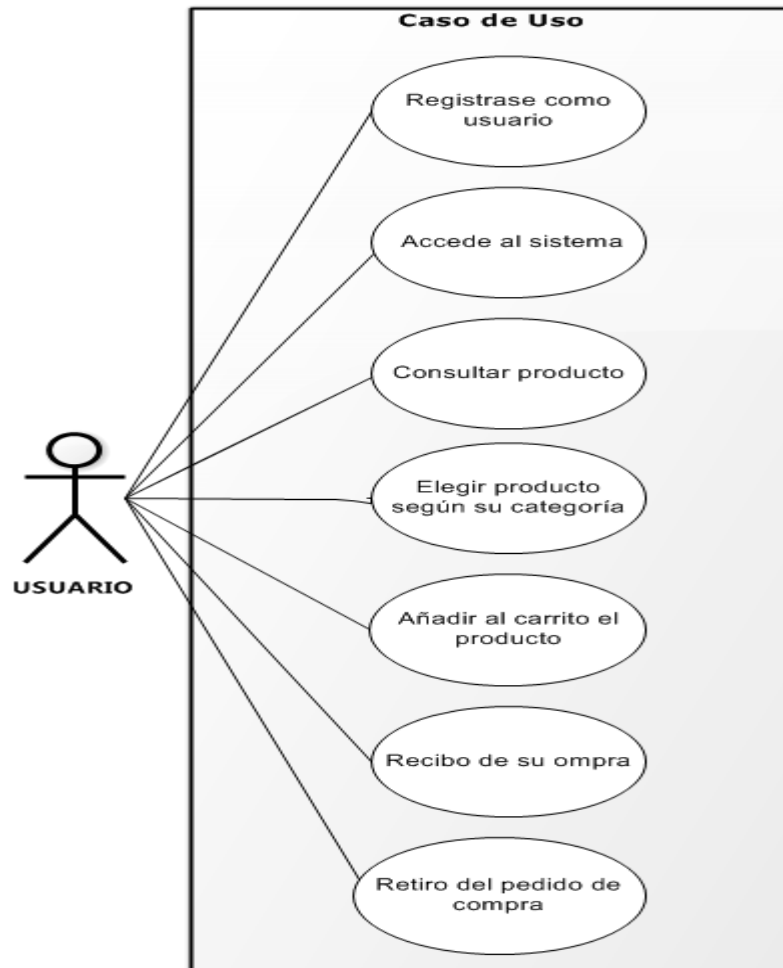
Caso de Uso

USUARIO

Registrase como usuario

Accede al sistema

Consultar producto

Elegir producto según su categoría

Añadir al carrito el producto

Recibo de su ompra

Retiro del pedido de compra